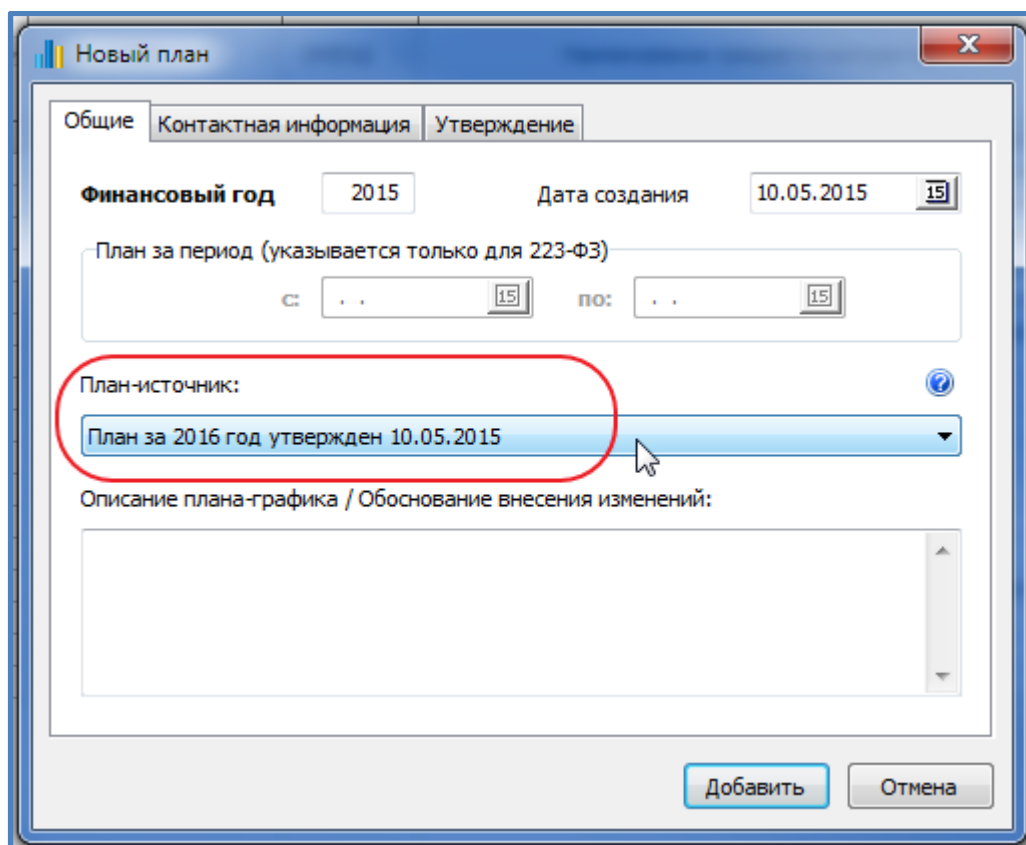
Новый план

Общие | Контактная информация | Утверждение

Финансовый год 2015 Дата создания 10.05.2015 15

План за период (указывается только для 223-ФЗ)

с: . . 15 по: . . 15

План-источник:

План за 2016 год утвержден 10.05.2015

Описание плана-графика / Обоснование внесения изменений:

Добавить Отмена